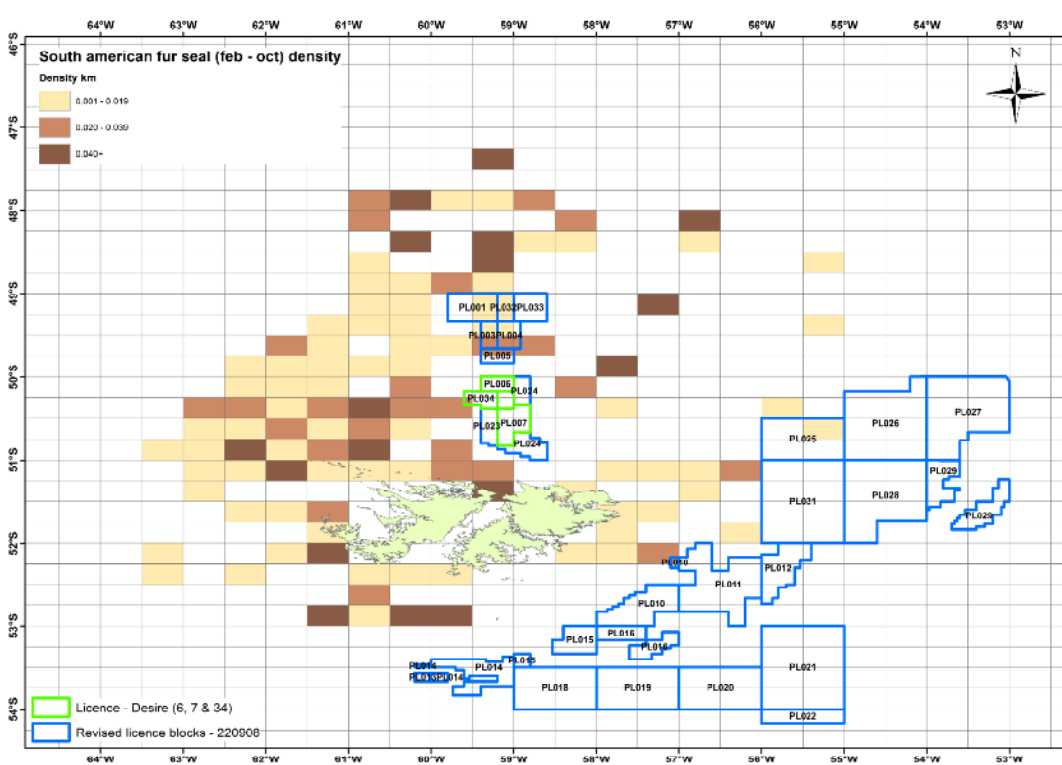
64°W 63°W 62°W 61°W 60°W 59°W 58°W 57°W 56°W 55°W 54°W 53°W

South american fur seal (feb - oct) density

Density km

0.001 - 0.019

0.020 - 0.039

0.040+

N

46°S
47°S
48°S
49°S
50°S
51°S
52°S
53°S
54°S

PL001 PL032 PL033
PL003 PL004
PL005
PL006
PL034
PL024
PL007
PL023
PL024
PL025
PL026
PL027
PL029
PL031
PL028
PL029
PL030
PL011
PL012
PL010
PL015
PL016
PL016
PL014
PL014
PL015
PL013 PL014
PL018
PL019
PL020
PL021
PL022

Licence - Desire (6, 7 & 34)
Revised licence blocks - 220908

64°W 63°W 62°W 61°W 60°W 59°W 58°W 57°W 56°W 55°W 54°W 53°W